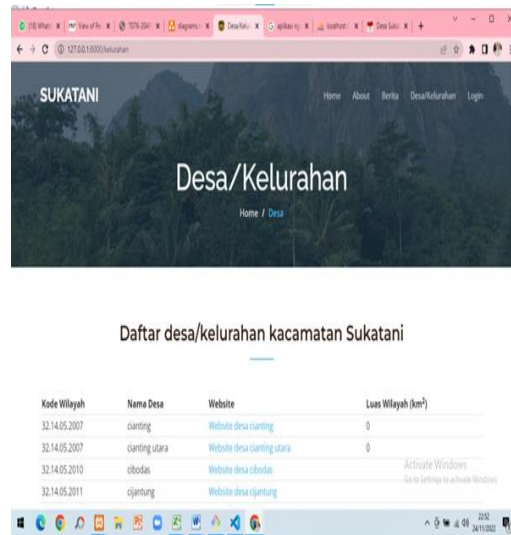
(18) WhatsApp | View of R | 7076-2041 | diagrams | Desa/Kelu | aplikasi | localhost | Desa Suka | +

127.0.0.1:8000/kelurahan

SUKATANI

Home About Berita Desa/Kelurahan Login

Desa/Kelurahan

Home / Desa

Daftar desa/kelurahan kacamatan Sukatani

| Kode Wilayah | Nama Desa | Website | Luas Wilayah (km²) |
|---|---|---|---|
| 32.14.05.2007 | cianting | Website desa cianting | 0 |
| 32.14.05.2007 | cianting utara | Website desa cianting utara | 0 |
| 32.14.05.2010 | cibodas | Website desa cibodas | |
| 32.14.05.2011 | cijantung | Website desa cijantung | |

Activate Windows
Go to Settings to activate Windows.

22:52
24/11/2022